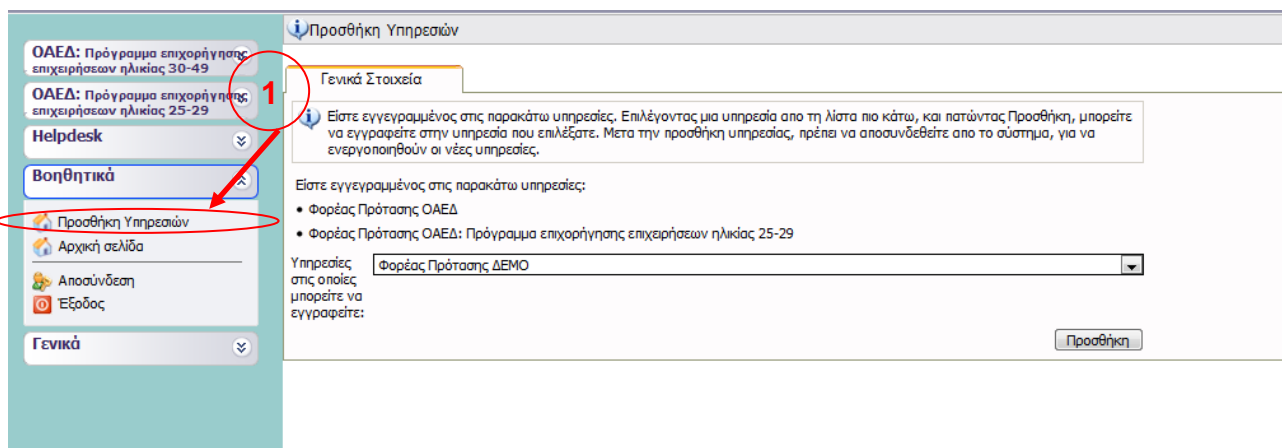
ΟΑΕΔ: Πρόγραμμα επιχορήγησης επιχειρήσεων ηλικίας 30-49

ΟΑΕΔ: Πρόγραμμα επιχορήγησης επιχειρήσεων ηλικίας 25-29

1

Helpdesk

Βοηθητικά

Προσθήκη Υπηρεσιών

Αρχική σελίδα

Αποσύνδεση

Έξοδος

Γενικά

Προσθήκη Υπηρεσιών

Γενικά Στοιχεία

Είστε εγγεγραμμένος στις παρακάτω υπηρεσίες. Επιλέγοντας μια υπηρεσία απο τη λίστα πιο κάτω, και πατώντας Προσθήκη, μπορείτε να εγγραφείτε στην υπηρεσία που επιλέξατε. Μετα την προσθήκη υπηρεσίας, πρέπει να αποσυνδεθείτε απο το σύστημα, για να ενεργοποιηθούν οι νέες υπηρεσίες.

Είστε εγγεγραμμένος στις παρακάτω υπηρεσίες:

• Φορέας Πρότασης ΟΑΕΔ

• Φορέας Πρότασης ΟΑΕΔ: Πρόγραμμα επιχορήγησης επιχειρήσεων ηλικίας 25-29

Υπηρεσίες στις οποίες μπορείτε να εγγραφείτε:

Φορέας Πρότασης ΔΕΜΟ

Προσθήκη